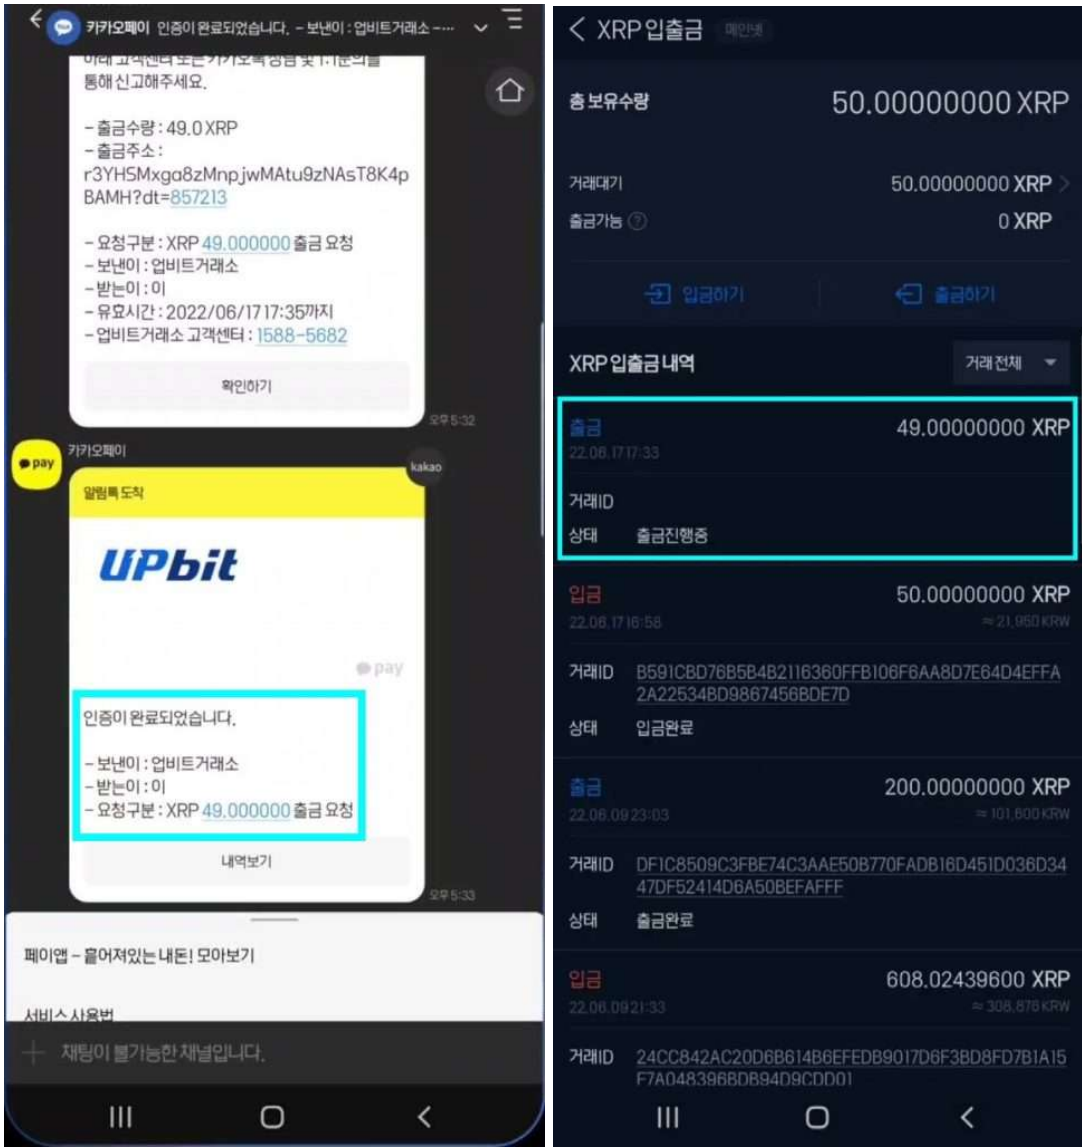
카카오페이 인증이 완료되었습니다. - 보낸이 : 업비트거래소 -···

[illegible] 통해 신고해주세요.

- 출금수량 : 49.0 XRP
- 출금주소 : r3YHSMxga8zMnpjwMAtu9zNAsT8K4pBAMH?dt=857213

- 요청구분 : XRP 49.000000 출금 요청
- 보낸이 : 업비트거래소
- 받는이 : 이
- 유효시간 : 2022/06/17 17:35까지
- 업비트거래소 고객센터 : 1588-5682

확인하기

오후 5:32

카카오페이

kakao

알림톡 도착

UPbit

pay

인증이 완료되었습니다.

- 보낸이 : 업비트거래소
- 받는이 : 이
- 요청구분 : XRP 49.000000 출금 요청

내역보기

오후 5:33

페이앱 – 흩어져있는 내돈! 모아보기

서비스 사용법

채팅이 불가능한 채널입니다.

< XRP 입출금 메인넷

총 보유수량 50.00000000 XRP

거래대기 50.00000000 XRP
출금가능 0 XRP

입금하기 출금하기

XRP 입출금 내역 거래 전체

출금 49.00000000 XRP
22.06.17 17:33
거래ID
상태 출금진행중

입금 50.00000000 XRP
22.06.17 16:56 ≈ 21,950 KRW
거래ID B591CBD76B5B4B2116360FFB106F6AA8D7E64D4EFFA2A22534BD9867456BDE7D
상태 입금완료

출금 200.00000000 XRP
22.06.09 23:03 ≈ 101,600 KRW
거래ID DF1C8509C3FBE74C3AAE50B770FADB16D451D036D3447DF52414D6A50BEFAFFF
상태 출금완료

입금 608.02439600 XRP
22.06.09 21:33 ≈ 308,878 KRW
거래ID 24CC842AC20D6B614B6EFEDB9017D6F3BD8FD7B1A15F7A048396BDB94D9CDD01